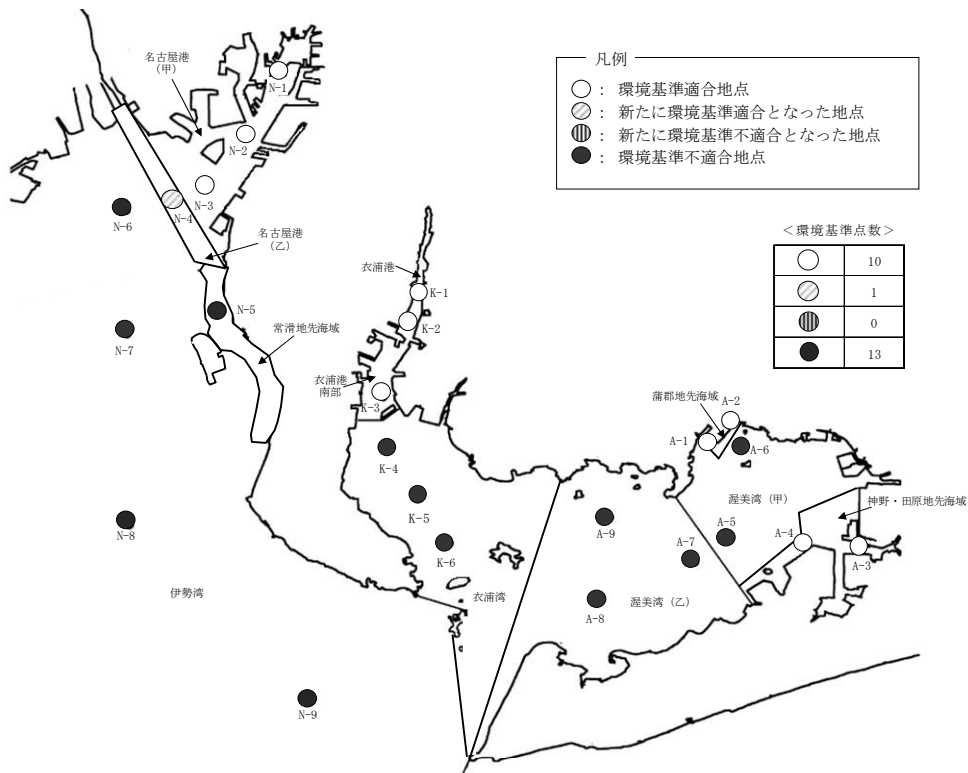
凡例
○ : 環境基準適合地点
◎ : 新たに環境基準適合となった地点
◍ : 新たに環境基準不適合となった地点
● : 環境基準不適合地点

<環境基準点数>

| ○ | 10 |
|---|---|
| ◎ | 1 |
| ◍ | 0 |
| ● | 13 |

名古屋港（甲）
N-1
N-2
N-3
N-4
N-6
名古屋港（乙）
N-5
N-7
常滑地先海域
N-8
伊勢湾
N-9
衣浦港
K-1
K-2
衣浦港南部
K-3
K-4
K-5
K-6
衣浦湾
蒲郡地先海域
A-2
A-1
A-6
渥美湾（甲）
神野・田原地先海域
A-9
A-5
A-7
A-4
A-3
A-8
渥美湾（乙）